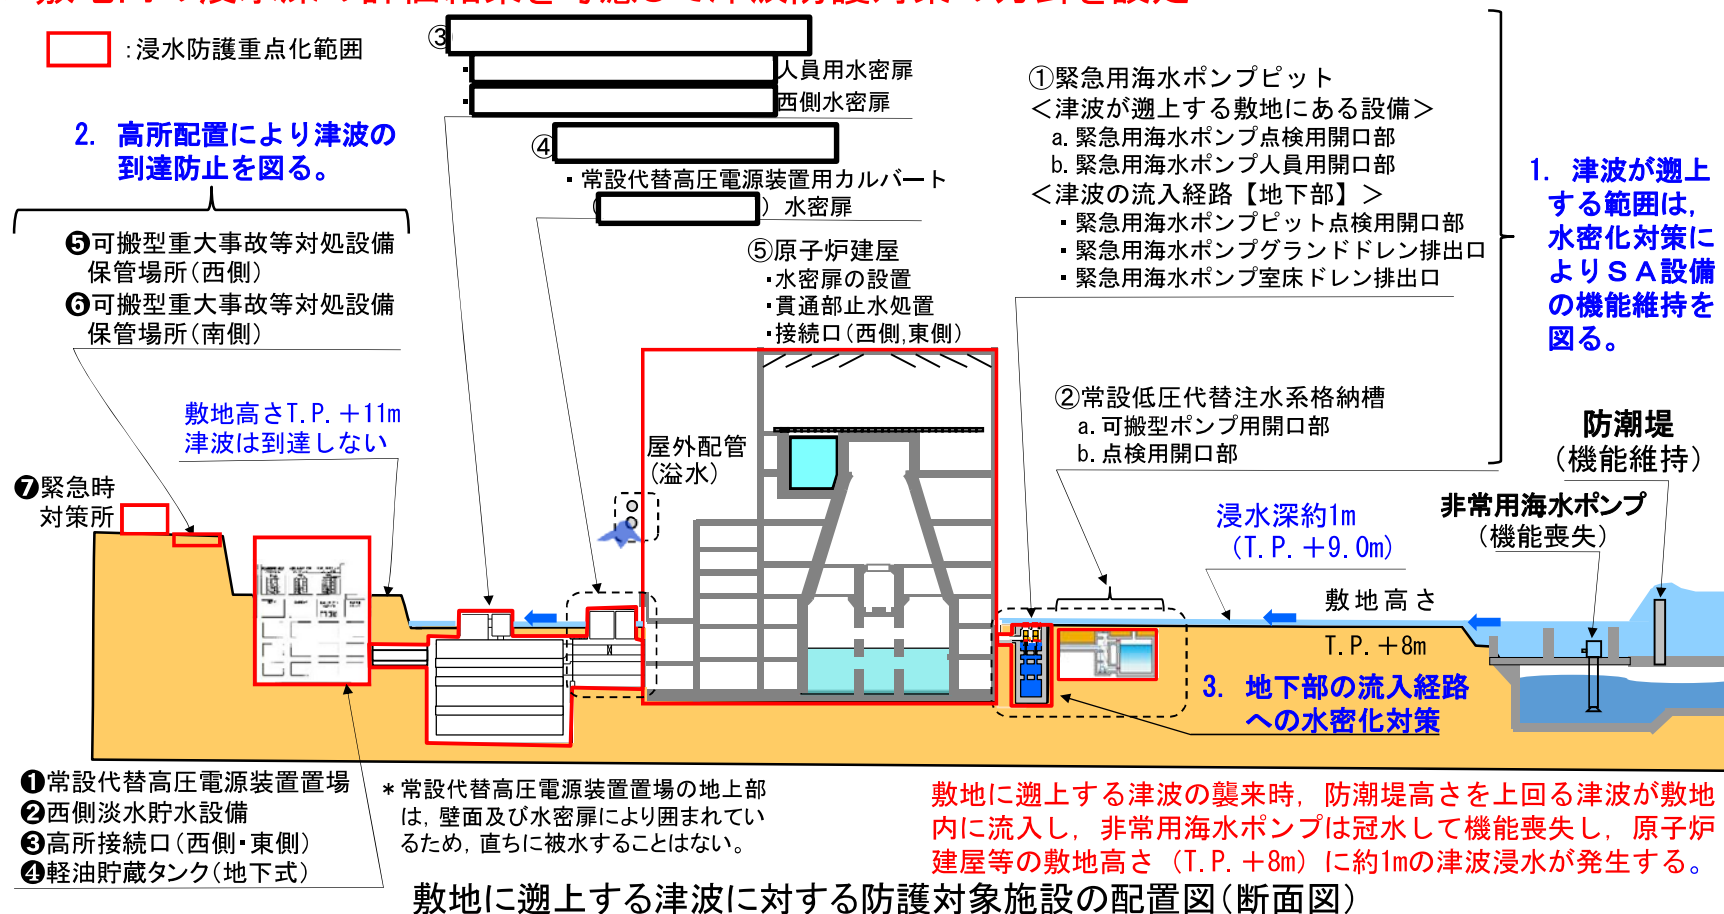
:浸水防護重点化範囲

③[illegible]
・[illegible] 人員用水密扉
・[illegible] 西側水密扉

④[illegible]
・常設代替高圧電源装置用カルバート
（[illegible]）水密扉

2. 高所配置により津波の到達防止を図る。

❺可搬型重大事故等対処設備保管場所（西側）
❻可搬型重大事故等対処設備保管場所（南側）

①緊急用海水ポンプピット
＜津波が遡上する敷地にある設備＞
a. 緊急用海水ポンプ点検用開口部
b. 緊急用海水ポンプ人員用開口部
＜津波の流入経路【地下部】＞
・緊急用海水ポンプピット点検用開口部
・緊急用海水ポンプグランドドレン排出口
・緊急用海水ポンプ室床ドレン排出口

1. 津波が遡上する範囲は，水密化対策によりＳＡ設備の機能維持を図る。

⑤原子炉建屋
・水密扉の設置
・貫通部止水処置
・接続口（西側，東側）

敷地高さT.P.＋11m
津波は到達しない

②常設低圧代替注水系格納槽
a. 可搬型ポンプ用開口部
b. 点検用開口部

防潮堤
（機能維持）

屋外配管
（溢水）

❼緊急時対策所

浸水深約1m
（T.P.＋9.0m）

非常用海水ポンプ
（機能喪失）

敷地高さ
T.P.＋8m

3. 地下部の流入経路への水密化対策

❶常設代替高圧電源装置置場
❷西側淡水貯水設備
❸高所接続口（西側・東側）
❹軽油貯蔵タンク（地下式）

＊常設代替高圧電源装置置場の地上部は，壁面及び水密扉により囲まれているため，直ちに被水することはない。

敷地に遡上する津波の襲来時，防潮堤高さを上回る津波が敷地内に流入し，非常用海水ポンプは冠水して機能喪失し，原子炉建屋等の敷地高さ（T.P.＋8m）に約1mの津波浸水が発生する。

敷地に遡上する津波に対する防護対象施設の配置図（断面図）